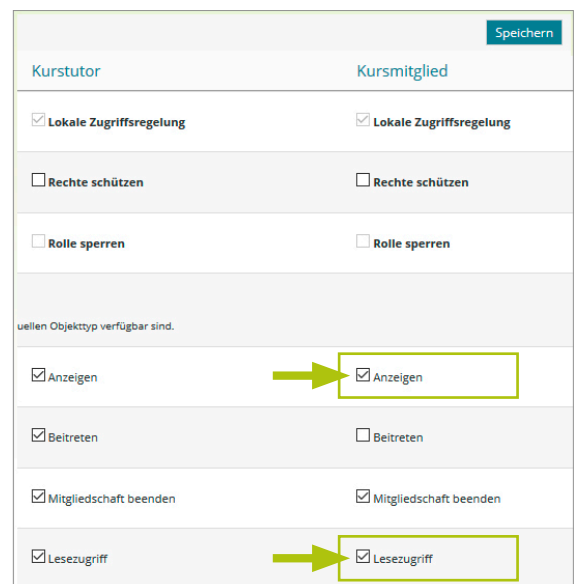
Speichern

| Kurstutor | Kursmitglied |
|---|---|
| ☑ Lokale Zugriffsregelung | ☑ Lokale Zugriffsregelung |
| ☐ Rechte schützen | ☐ Rechte schützen |
| ☐ Rolle sperren | ☐ Rolle sperren |

uellen Objekttyp verfügbar sind.

| | |
|---|---|
| ☑ Anzeigen | ☑ Anzeigen |
| ☑ Beitreten | ☐ Beitreten |
| ☑ Mitgliedschaft beenden | ☑ Mitgliedschaft beenden |
| ☑ Lesezugriff | ☑ Lesezugriff |